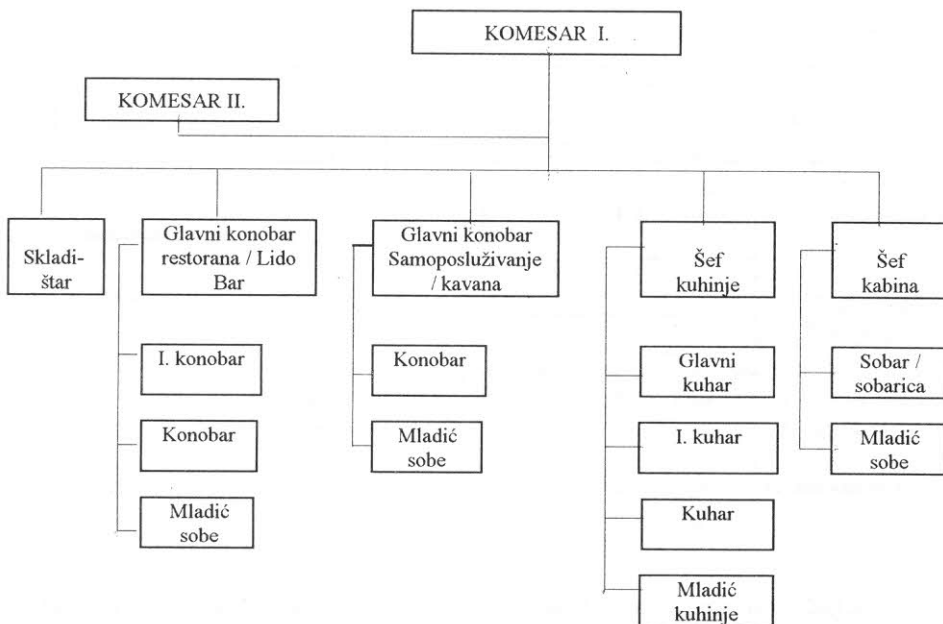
KOMESAR I.

KOMESAR II.

Skladištar

Glavni konobar restorana / Lido Bar

I. konobar

Konobar

Mladić sobe

Glavni konobar Samoposluživanje / kavana

Konobar

Mladić sobe

Šef kuhinje

Glavni kuhar

I. kuhar

Kuhar

Mladić kuhinje

Šef kabina

Sobar / sobarica

Mladić sobe